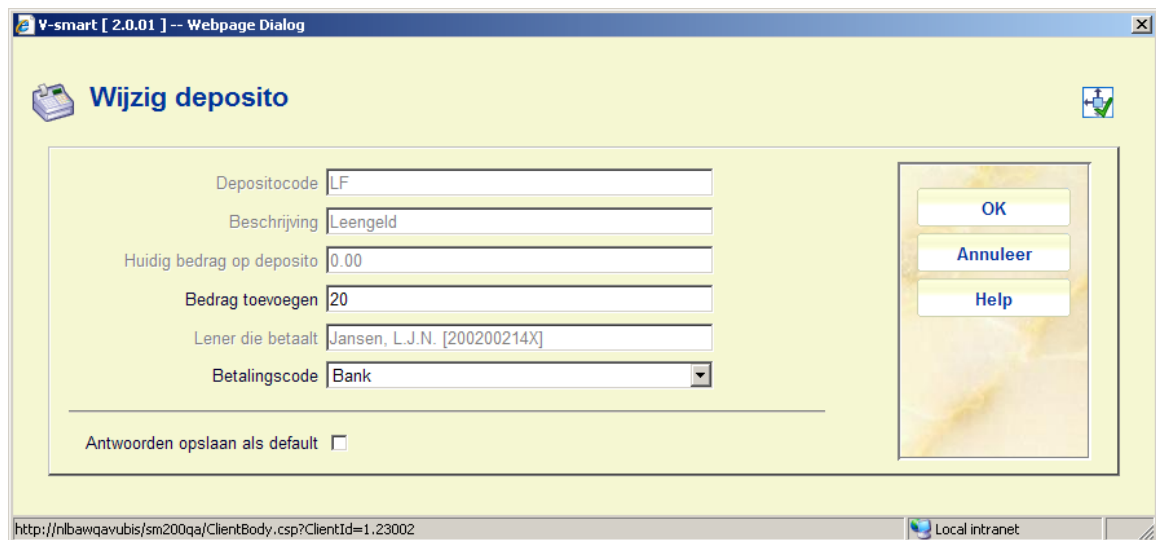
V-smart [ 2.0.01 ] -- Webpage Dialog

Wijzig deposito

Depositocode LF

Beschrijving Leengeld

Huidig bedrag op deposito 0.00

Bedrag toevoegen 20

Lener die betaalt Jansen, L.J.N. [200200214X]

Betalingscode Bank

Antwoorden opslaan als default

OK

Annuleer

Help

http://nlbawqavubis/sm200qa/ClientBody.csp?ClientId=1.23002

Local intranet